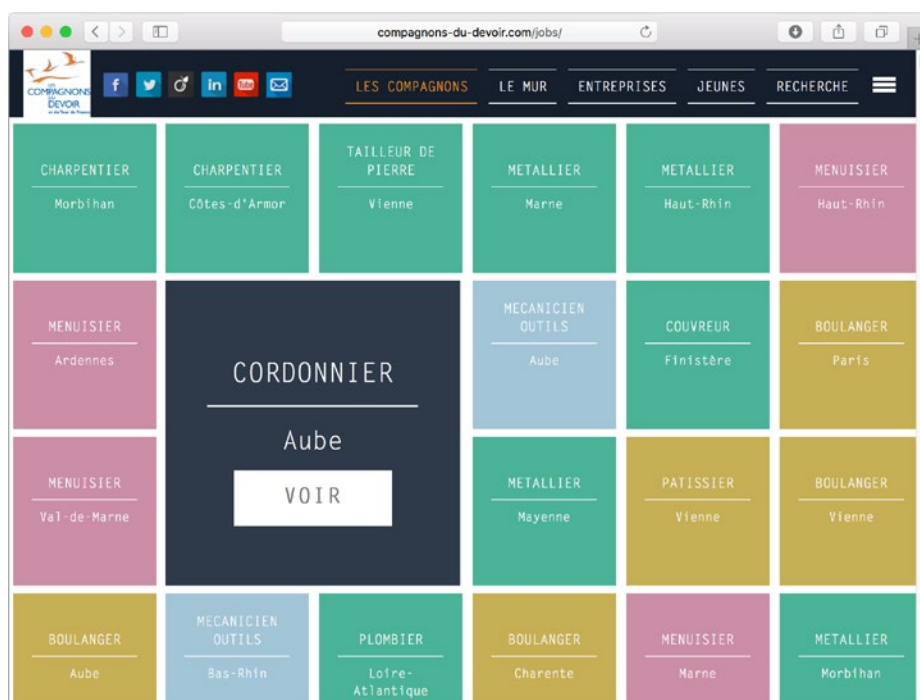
compagnons-du-devoir.com/jobs/

LES COMPAGNONS DU DEVOIR et du Tour de France

LES COMPAGNONS LE MUR ENTREPRISES JEUNES RECHERCHE

CHARPENTIER
Morbihan

CHARPENTIER
Côtes-d'Armor

TAILLEUR DE PIERRE
Vienne

METALLIER
Marne

METALLIER
Haut-Rhin

MENUISIER
Haut-Rhin

MENUISIER
Ardennes

CORDONNIER
Aube
VOIR

MECANICIEN OUTILS
Aube

COUVREUR
Finistère

BOULANGER
Paris

MENUISIER
Val-de-Marne

METALLIER
Mayenne

PATISSIER
Vienne

BOULANGER
Vienne

BOULANGER
Aube

MECANICIEN OUTILS
Bas-Rhin

PLOMBIER
Loire-Atlantique

BOULANGER
Charente

MENUISIER
Marne

METALLIER
Morbihan